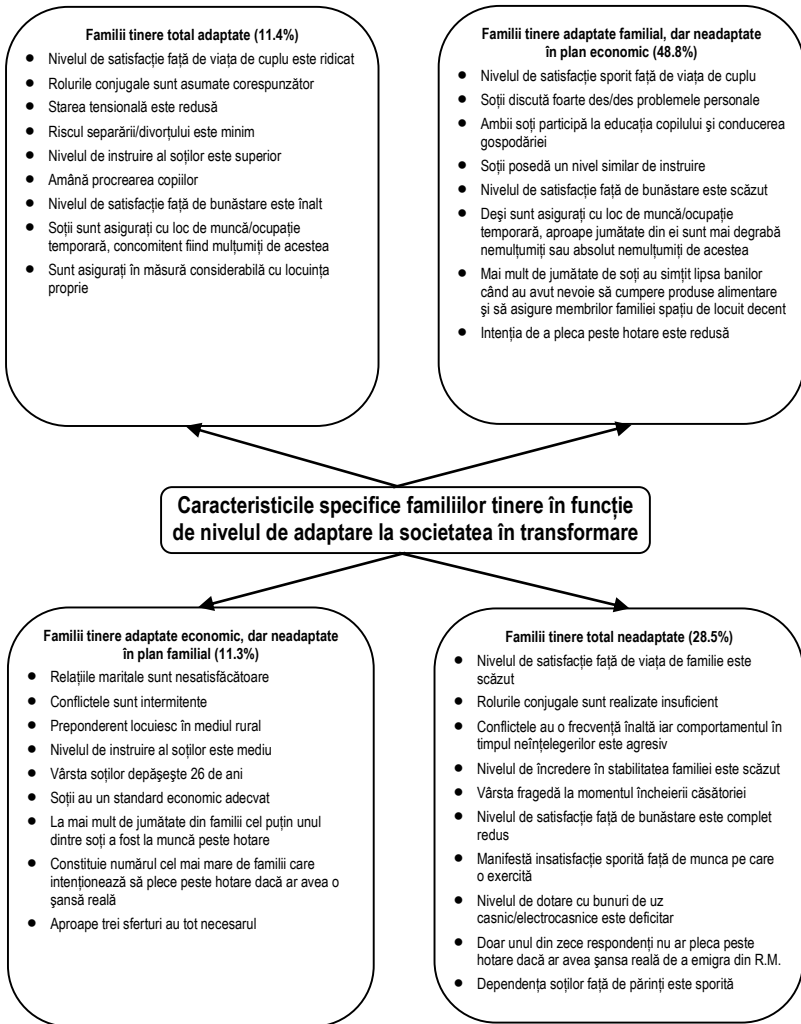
Familii tinere total adaptate (11.4%)

- Nivelul de satisfacție față de viața de cuplu este ridicat
- Rolurile conjugale sunt asumate corespunzător
- Starea tensională este redusă
- Riscul separării/divorțului este minim
- Nivelul de instruire al soților este superior
- Amână procrearea copiilor
- Nivelul de satisfacție față de bunăstare este înalt
- Soții sunt asigurați cu loc de muncă/ocupație temporară, concomitent fiind mulțumiți de acestea
- Sunt asigurați în măsură considerabilă cu locuința proprie

Familii tinere adaptate familial, dar neadaptate în plan economic (48.8%)

- Nivelul de satisfacție sporit față de viața de cuplu
- Soții discută foarte des/des problemele personale
- Ambii soți participă la educația copilului şi conducerea gospodăriei
- Soții posedă un nivel similar de instruire
- Nivelul de satisfacție față de bunăstare este scăzut
- Deşi sunt asigurați cu loc de muncă/ocupație temporară, aproape jumătate din ei sunt mai degrabă nemulțumiți sau absolut nemulțumiți de acestea
- Mai mult de jumătate de soți au simțit lipsa banilor când au avut nevoie să cumpere produse alimentare şi să asigure membrilor familiei spațiu de locuit decent
- Intenția de a pleca peste hotare este redusă

Caracteristicile specifice familiilor tinere în funcție de nivelul de adaptare la societatea în transformare

Familii tinere adaptate economic, dar neadaptate în plan familial (11.3%)

- Relațiile maritale sunt nesatisfăcătoare
- Conflictele sunt intermitente
- Preponderent locuiesc în mediul rural
- Nivelul de instruire al soților este mediu
- Vârsta soților depăşeşte 26 de ani
- Soții au un standard economic adecvat
- La mai mult de jumătate din familii cel puțin unul dintre soți a fost la muncă peste hotare
- Constituie numărul cel mai mare de familii care intenționează să plece peste hotare dacă ar avea o şansă reală
- Aproape trei sferturi au tot necesarul

Familii tinere total neadaptate (28.5%)

- Nivelul de satisfacție față de viața de familie este scăzut
- Rolurile conjugale sunt realizate insuficient
- Conflictele au o frecvență înaltă iar comportamentul în timpul neînțelegerilor este agresiv
- Nivelul de încredere în stabilitatea familiei este scăzut
- Vârsta fragedă la momentul încheierii căsătoriei
- Nivelul de satisfacție față de bunăstare este complet redus
- Manifestă insatisfacție sporită față de munca pe care o exercită
- Nivelul de dotare cu bunuri de uz casnic/electrocasnice este deficitar
- Doar unul din zece respondenți nu ar pleca peste hotare dacă ar avea şansa reală de a emigra din R.M.
- Dependența soților față de părinți este sporită